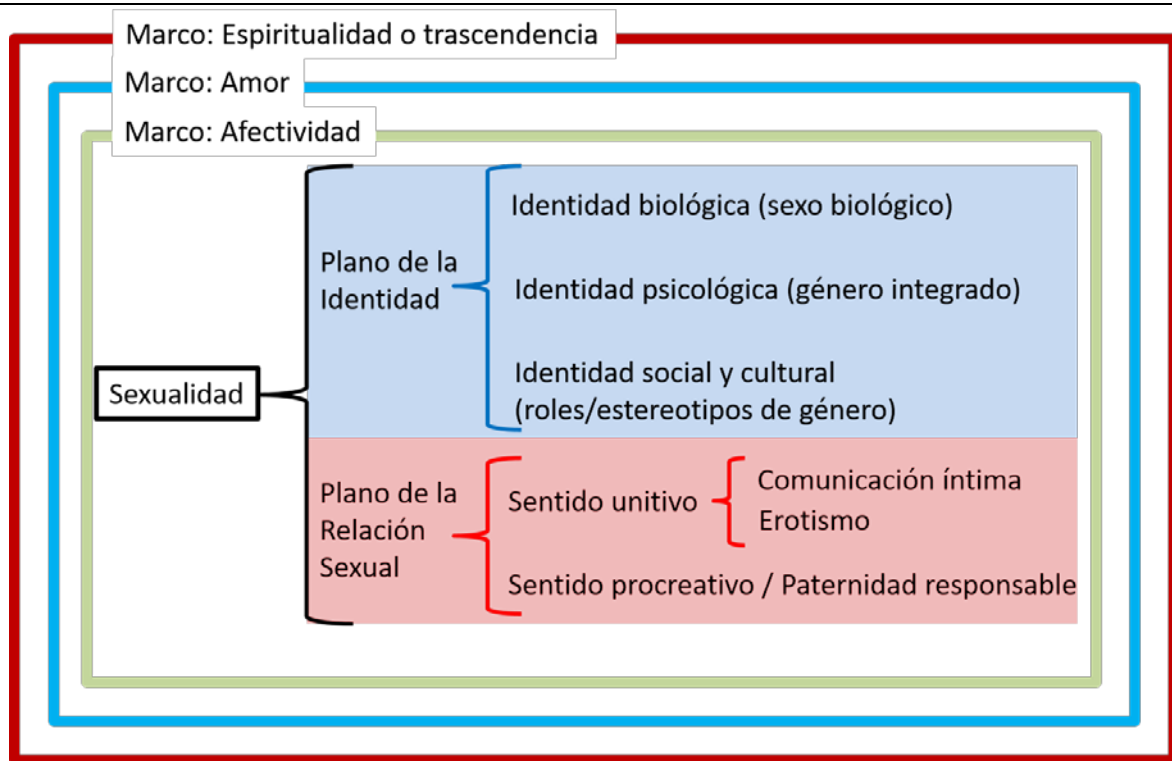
Marco: Espiritualidad o trascendencia

Marco: Amor

Marco: Afectividad

Sexualidad

Plano de la Identidad

Identidad biológica (sexo biológico)

Identidad psicológica (género integrado)

Identidad social y cultural (roles/estereotipos de género)

Plano de la Relación Sexual

Sentido unitivo

Comunicación íntima

Erotismo

Sentido procreativo / Paternidad responsable